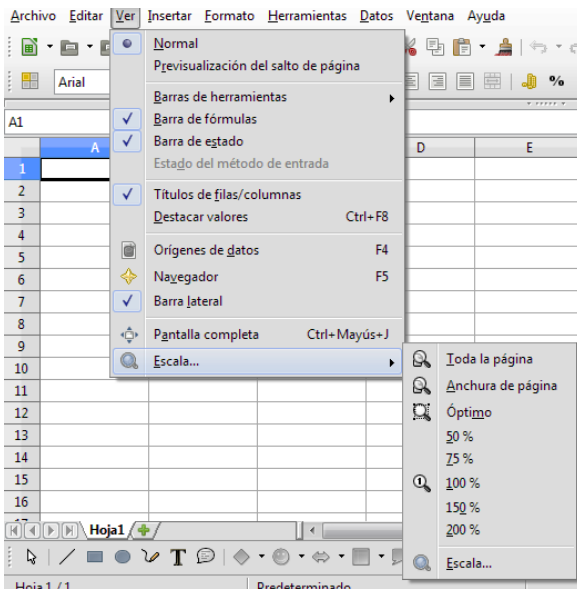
Archivo Editar Ver Insertar Formato Herramientas Datos Ventana Ayuda

Arial

A1

A D E

1
2
3
4
5
6
7
8
9
10
11
12
13
14
15
16

Hoja1

Hoja 1 / 1 Predeterminado

Normal
Previsualización del salto de página
Barras de herramientas
Barra de fórmulas
Barra de estado
Estado del método de entrada
Títulos de filas/columnas
Destacar valores Ctrl+F8
Orígenes de datos F4
Navegador F5
Barra lateral
Pantalla completa Ctrl+Mayús+J
Escala...

Toda la página
Anchura de página
Óptimo
50 %
75 %
100 %
150 %
200 %
Escala...